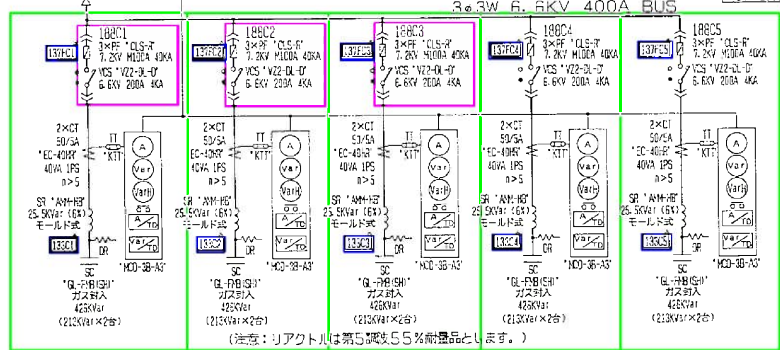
3φ3W 6.6KV 400A BUS

18BC1
3×PF "CLS-R"
7.2KV M100A 40KA
VCS "V22-DL-D"
6.6KV 200A 4KA
13YFC1
2×CT
50/5A
"EC-40HY"
40VA 1PS
n>5
TT
"KTT"
A
Var
VarH
A TD
Var TD
SR "AVM-HB"
25.5KVar (6%)
モールド式
DR
13SC1
SC
"GL-FYB(SH)"
ガス封入
425KVar
(213KVar×2台)
"MCD-3B-A3"

18BC2
3×PF "CLS-R"
7.2KV M100A 40KA
VCS "V22-DL-D"
6.6KV 200A 4KA
13YFC2
2×CT
50/5A
"EC-40HY"
40VA 1PS
n>5
TT
"KTT"
A
Var
VarH
A TD
Var TD
SR "AVM-HB"
25.5KVar (6%)
モールド式
DR
13SC2
SC
"GL-FYB(SH)"
ガス封入
425KVar
(213KVar×2台)
"MCD-3B-A3"

18BC3
3×PF "CLS-R"
7.2KV M100A 40KA
VCS "V22-DL-D"
6.6KV 200A 4KA
13YFC3
2×CT
50/5A
"EC-40HY"
40VA 1PS
n>5
TT
"KTT"
A
Var
VarH
A TD
Var TD
SR "AVM-HB"
25.5KVar (6%)
モールド式
DR
13SC3
SC
"GL-FYB(SH)"
ガス封入
425KVar
(213KVar×2台)
"MCD-3B-A3"

18BC4
3×PF "CLS-R"
7.2KV M100A 40KA
VCS "V22-DL-D"
6.6KV 200A 4KA
13YFC4
2×CT
50/5A
"EC-40HY"
40VA 1PS
n>5
TT
"KTT"
A
Var
VarH
A TD
Var TD
SR "AVM-HB"
25.5KVar (6%)
モールド式
DR
13SC4
SC
"GL-FYB(SH)"
ガス封入
425KVar
(213KVar×2台)
"MCD-3B-A3"

18BC5
3×PF "CLS-R"
7.2KV M100A 40KA
VCS "V22-DL-D"
6.6KV 200A 4KA
13YFC5
2×CT
50/5A
"EC-40HY"
40VA 1PS
n>5
TT
"KTT"
A
Var
VarH
A TD
Var TD
SR "AVM-HB"
25.5KVar (6%)
モールド式
DR
13SC5
SC
"GL-FYB(SH)"
ガス封入
426KVar
(213KVar×2台)
"MCD-3B-A3"

(注意:リアクトルは第5調波55%耐量品とします。)